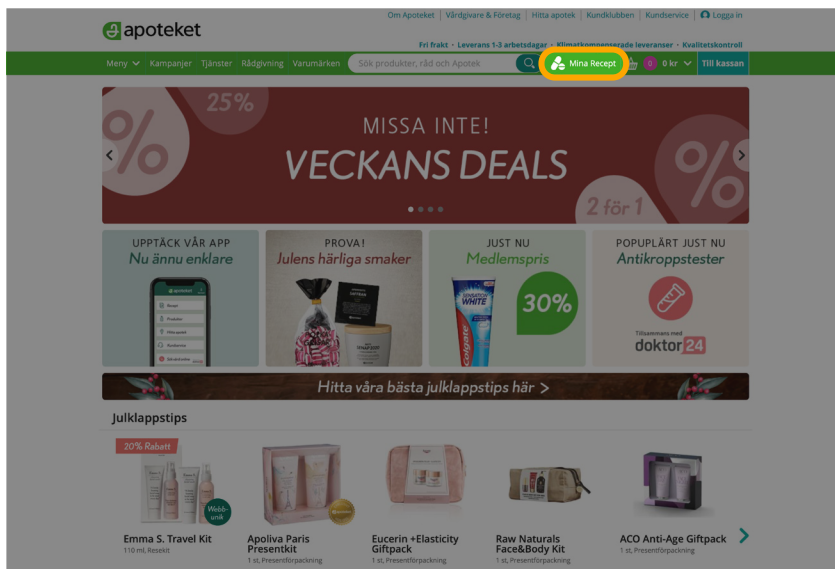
apoteket

Om Apoteket | Vårdgivare & Företag | Hitta apotek | Kundklubben | Kundservice | Logga in

Fri frakt • Leverans 1-3 arbetsdagar • Klimatkompenserade leveranser • Kvalitetskontroll

Meny Kampanjer Tjänster Rådgivning Varumärken Sök produkter, råd och Apotek Mina Recept 0 0 kr Till kassan

25%
MISSA INTE!
VECKANS DEALS
2 för 1

UPPTÄCK VÅR APP
Nu ännu enklare

PROVA!
Julens härliga smaker

JUST NU
Medlemspris
30%

POPULÄRT JUST NU
Antikroppstester
Tillsammans med
doktor 24

Hitta våra bästa julklappstips här >

Julklappstips

20% Rabatt
Webb-unik

Emma S. Travel Kit
110 ml, Resekit

Apoliva Paris Presentkit
1 st, Presentförpackning

Eucerin +Elasticity Giftpack
1 st, Presentförpackning

Raw Naturals Face&Body Kit
1 st, Presentförpackning

ACO Anti-Age Giftpack
1 st, Presentförpackning